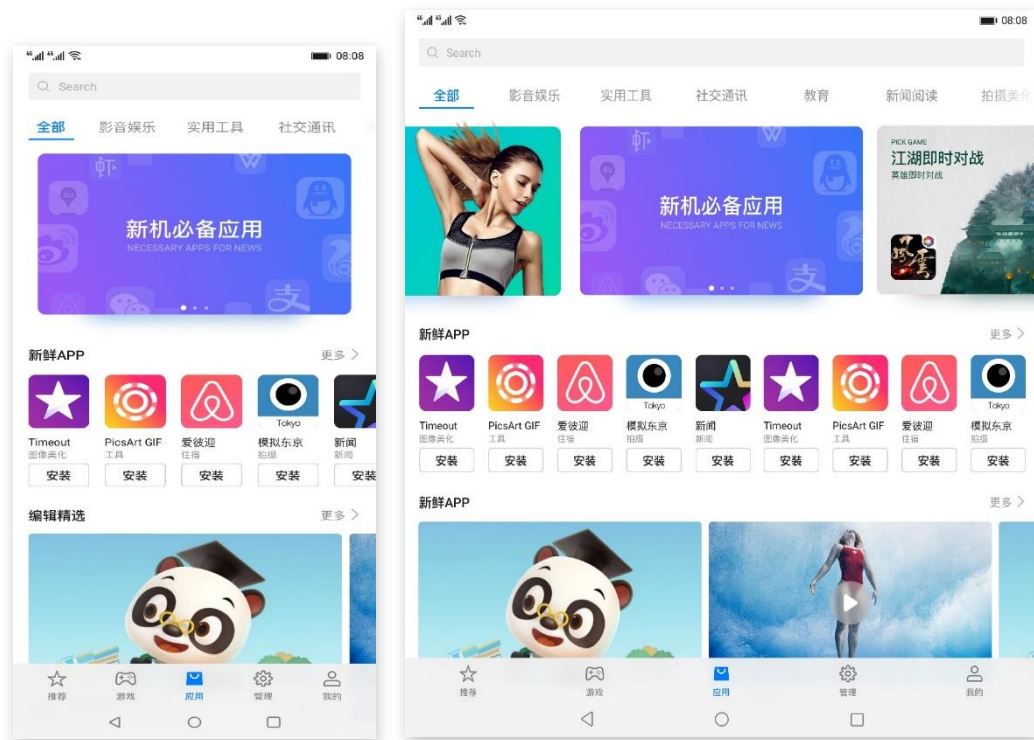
08:08

Search

全部 影音娱乐 实用工具 社交通讯

虾 新机必备应用 NECESSARY APPS FOR NEWS 支

新鲜APP 更多 >

Timeout 图像美化 安装
PicsArt GIF 工具 安装
爱彼迎 住宿 安装
模拟东京 拍摄 安装
新闻 新闻 安装

编辑精选 更多 >

推荐 游戏 应用 管理 我的

08:08

Search

全部 影音娱乐 实用工具 社交通讯 教育 新闻阅读 拍摄美化

虾 新机必备应用 NECESSARY APPS FOR NEWS 支

PICK GAME 江湖即时对战 英雄即时对战

新鲜APP 更多 >

Timeout 图像美化 安装
PicsArt GIF 工具 安装
爱彼迎 住宿 安装
模拟东京 拍摄 安装
新闻 新闻 安装
Timeout 图像美化 安装
PicsArt GIF 工具 安装
爱彼迎 住宿 安装
模拟东京 拍摄 安装

新鲜APP 更多 >

推荐 游戏 应用 管理 我的